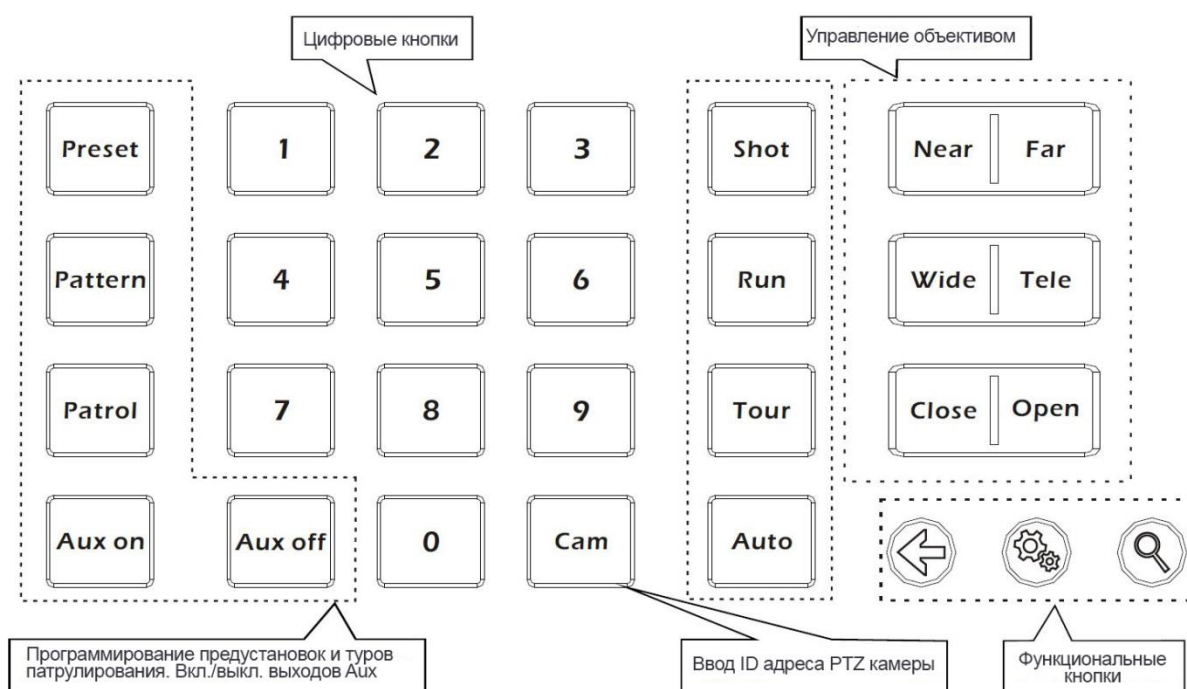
Цифровые кнопки

Управление объективом

Preset

1

2

3

Shot

Near

Far

Pattern

4

5

6

Run

Wide

Tele

Patrol

7

8

9

Tour

Close

Open

Aux on

Aux off

0

Cam

Auto

Программирование предустановок и туров патрулирования. Вкл./выкл. выходов Aux

Ввод ID адреса PTZ камеры

Функциональные кнопки